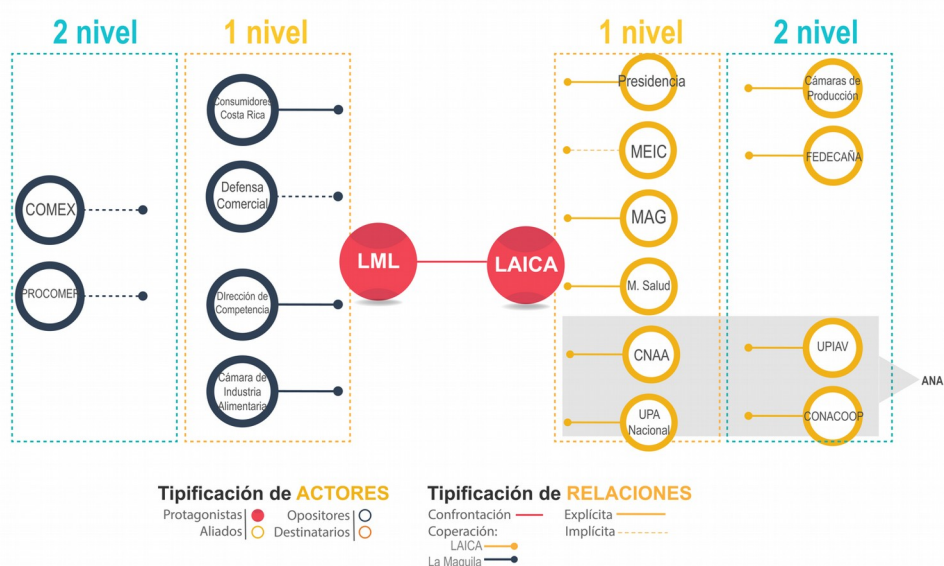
2 nivel

1 nivel

1 nivel

2 nivel

COMEX

PROCOMER

Consumidores Costa Rica

Defensa Comercial

Dirección de Competencia

Cámara de Industria Alimentaria

LML

LAICA

Presidencia

MEIC

MAG

M. Salud

CNAA

UPA Nacional

Cámaras de Producción

FEDECAÑA

UPIAV

CONACOOP

ANA

Tipificación de ACTORES

Protagonistas

Opositores

Aliados

Destinatarios

Tipificación de RELACIONES

Confrontación

Explícita

Cooperación:

Implícita

LAICA

La Maquila